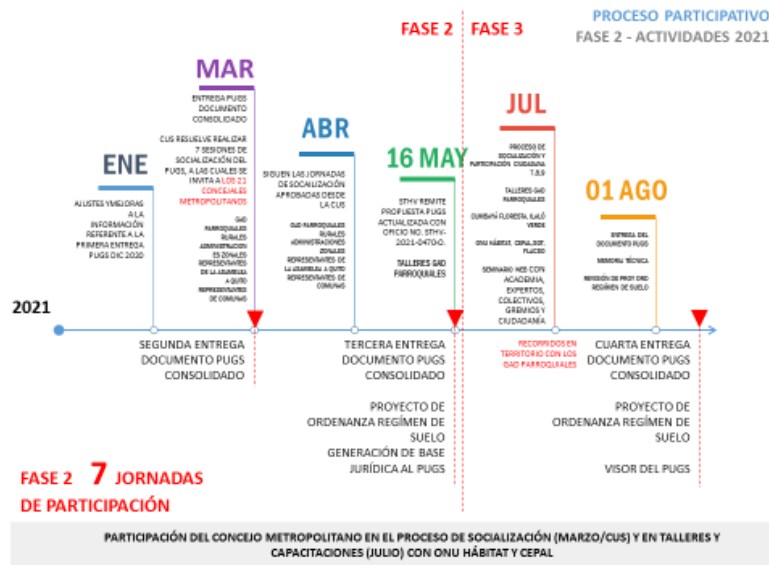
PROCESO PARTICIPATIVO
FASE 2 - ACTIVIDADES 2021

FASE 2 | FASE 3

MAR

ENTREGA PUGS DOCUMENTO CONSOLIDADO

CUS RESUELVE REALIZAR 7 SESIONES DE SOCIALIZACIÓN DEL PUGS, A LAS CUALES SE INVITA A LOS 21 CONCEJALES METROPOLITANOS

GAD PARROQUIALES RURALES ADMINISTRACIONES ZONALES REPRESENTANTES DE LA ASAMBLEA A QUITO REPRESENTANTES DE COMUNAS

ENE

AJUSTES Y MEJORAS A LA INFORMACIÓN REFERENTE A LA PRIMERA ENTREGA PUGS DIC 2020

ABR

SIGUEN LAS JORNADAS DE SOCIALIZACIÓN APROBADAS DESDE LA CUS

GAD PARROQUIALES RURALES ADMINISTRACIONES ZONALES REPRESENTANTES DE LA ASAMBLEA A QUITO REPRESENTANTES DE COMUNAS

16 MAY

STHV REMITE PROPUESTA PUGS ACTUALIZADA CON OFICIO NO. STHV-2021-0470-O.

TALLERES GAD PARROQUIALES

JUL

PROCESO DE SOCIALIZACIÓN Y PARTICIPACIÓN CIUDADANA 7,8,9

TALLERES GAD PARROQUIALES

CUMBAYÁ FLORESTA, ILALÓ VERDE

ONU HÁBITAT, CEPAL, BID, FLACSO

SEMINARIO WEB CON ACADEMIA, EXPERTOS, COLECTIVOS, GREMIOS Y CIUDADANÍA.

01 AGO

ENTREGA DEL DOCUMENTO PUGS

MEMORIA TÉCNICA

REVISIÓN DE PROY ORD RÉGIMEN DE SUELO

2021

SEGUNDA ENTREGA DOCUMENTO PUGS CONSOLIDADO

TERCERA ENTREGA DOCUMENTO PUGS CONSOLIDADO

PROYECTO DE ORDENANZA REGÍMEN DE SUELO

GENERACIÓN DE BASE JURÍDICA AL PUGS

RECORRIDOS EN TERRITORIO CON LOS GAD PARROQUIALES

CUARTA ENTREGA DOCUMENTO PUGS CONSOLIDADO

PROYECTO DE ORDENANZA REGÍMEN DE SUELO

VISOR DEL PUGS

FASE 2 7 JORNADAS DE PARTICIPACIÓN

PARTICIPACIÓN DEL CONCEJO METROPOLITANO EN EL PROCESO DE SOCIALIZACIÓN (MARZO/CUS) Y EN TALLERES Y CAPACITACIONES (JULIO) CON ONU HÁBITAT Y CEPAL